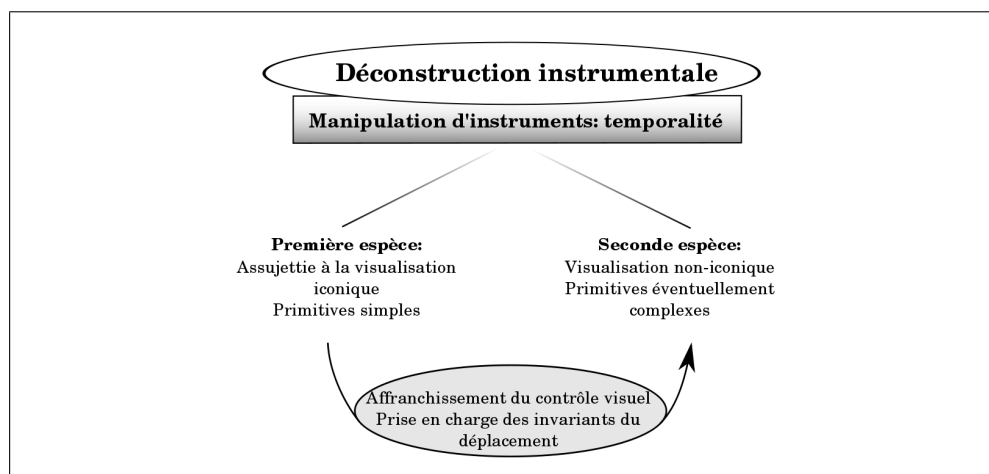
Déconstruction instrumentale

Manipulation d'instruments: temporalité

Première espèce:
Assujettie à la visualisation iconique
Primitives simples

Seconde espèce:
Visualisation non-iconique
Primitives éventuellement complexes

Affranchissement du contrôle visuel
Prise en charge des invariants du déplacement